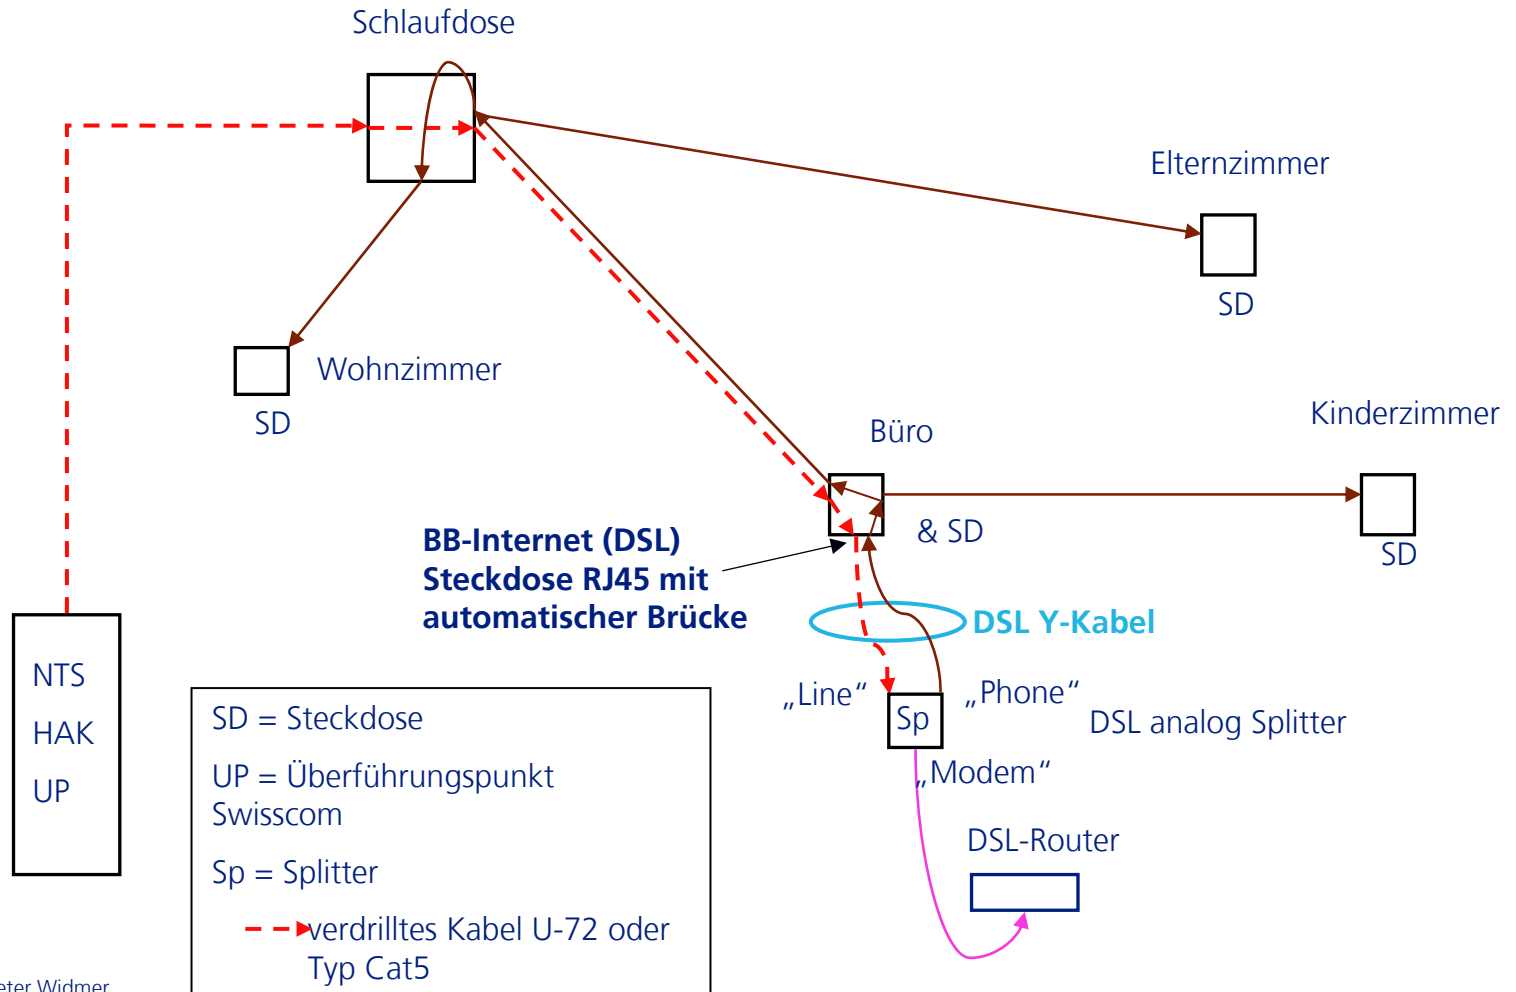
Schlaufdose

Elternzimmer

SD

Wohnzimmer

SD

Büro

Kinderzimmer

& SD

SD

BB-Internet (DSL) Steckdose RJ45 mit automatischer Brücke

DSL Y-Kabel

„Line“

Sp

„Phone“

DSL analog Splitter

„Modem“

DSL-Router

NTS

HAK

UP

SD = Steckdose

UP = Überführungspunkt Swisscom

Sp = Splitter

verdrilltes Kabel U-72 oder Typ Cat5

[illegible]eter Widmer